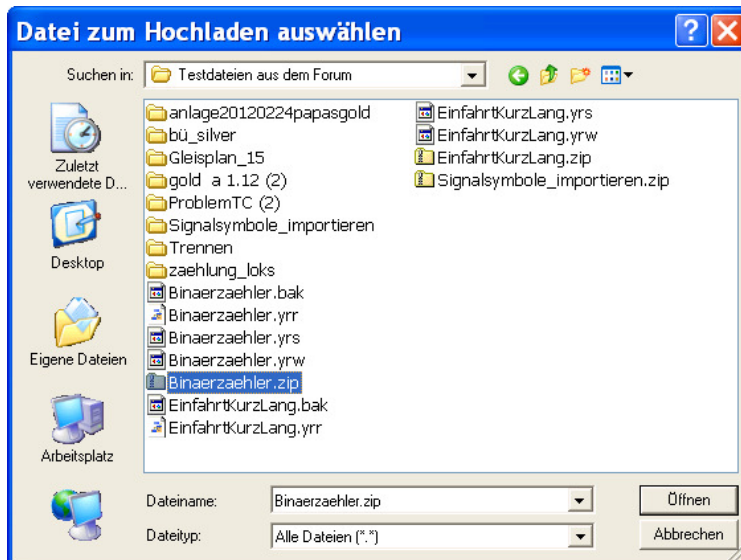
Datei zum Hochladen auswählen

Suchen in: Testdateien aus dem Forum

Zuletzt verwendete D...

Desktop

Eigene Dateien

Arbeitsplatz

anlage20120224papasgold
bü_silver
Gleisplan_15
gold a 1.12 (2)
ProblemTC (2)
Signalsymbole_importieren
Trennen
zaehlung_loks
Binaerzaehler.bak
Binaerzaehler.yrr
Binaerzaehler.yrs
Binaerzaehler.yrw
Binaerzaehler.zip
EinfahrtKurzLang.bak
EinfahrtKurzLang.yrr

EinfahrtKurzLang.yrs
EinfahrtKurzLang.yrw
EinfahrtKurzLang.zip
Signalsymbole_importieren.zip

Dateiname: Binaerzaehler.zip

Dateityp: Alle Dateien (*.*)

Öffnen

Abbrechen